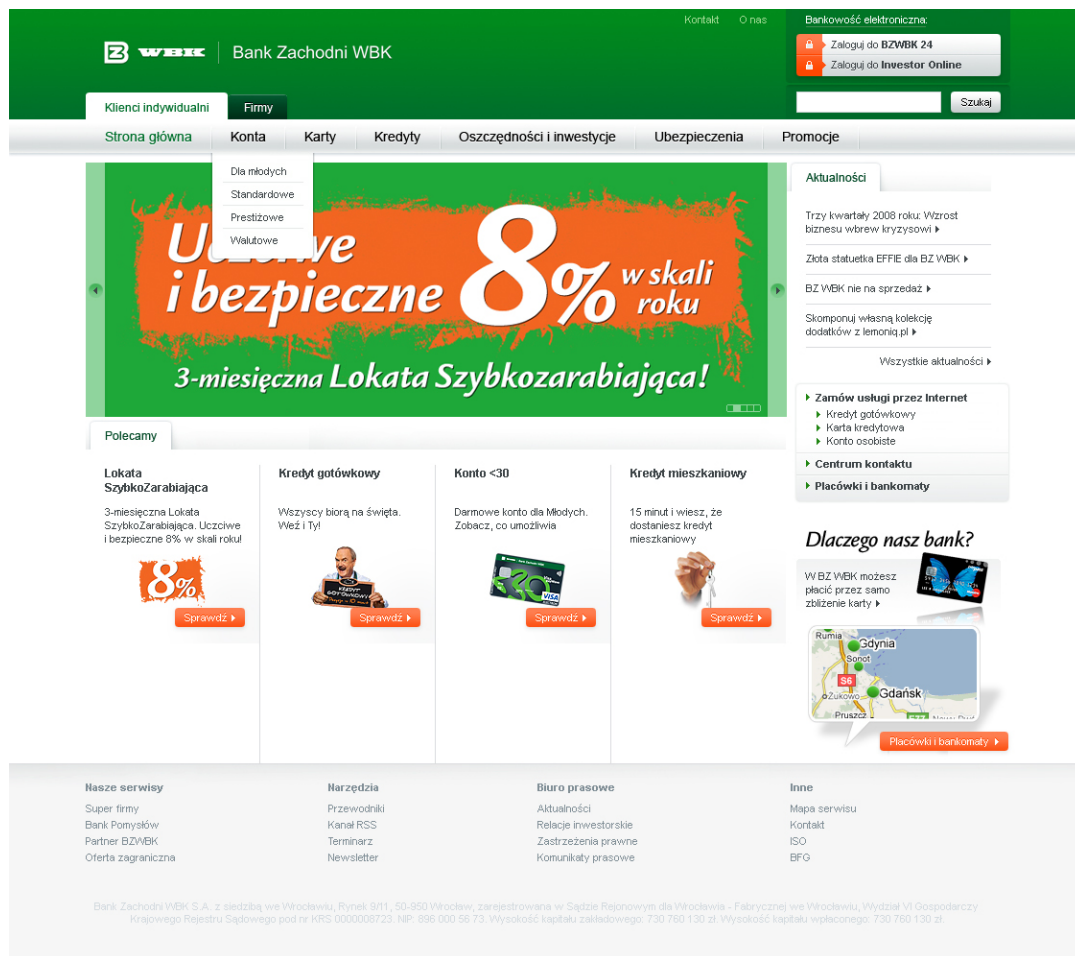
Kontakt O nas

Bankowość elektroniczna:

Zaloguj do BZWBK 24

Zaloguj do Investor Online

Szukaj

WBK Bank Zachodni WBK

Klienci indywidualni Firmy

Strona główna Konta Karty Kredyty Oszczędności i inwestycje Ubezpieczenia Promocje

Dla młodych
Standardowe
Prestiżowe
Walutowe

U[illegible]we i bezpieczne 8% w skali roku

3-miesięczna Lokata Szybkozarabiająca!

Aktualności

Trzy kwartały 2008 roku: Wzrost biznesu wbrew kryzysowi

Złota statuetka EFFIE dla BZ WBK

BZ WBK nie na sprzedaż

Skomponuj własną kolekcję dodatków z lemoniq.pl

Wszystkie aktualności

Zamów usługi przez Internet
Kredyt gotówkowy
Karta kredytowa
Konto osobiste

Centrum kontaktu

Placówki i bankomaty

Polecamy

Lokata SzybkoZarabiająca

3-miesięczna Lokata SzybkoZarabiająca. Uczciwe i bezpieczne 8% w skali roku!

8%

Sprawdź

Kredyt gotówkowy

Wszyscy biorą na święta. Weź i Ty!

Sprawdź

Konto <30

Darmowe konto dla Młodych. Zobacz, co umożliwia

Sprawdź

Kredyt mieszkaniowy

15 minut i wiesz, że dostaniesz kredyt mieszkaniowy

Sprawdź

Dlaczego nasz bank?

W BZ WBK możesz płacić przez samo zbliżenie karty

Rumia
Gdynia
Sopot
S6
Żukowo
Gdańsk
Pruszcz

Placówki i bankomaty

Nasze serwisy
Super firmy
Bank Pomysłów
Partner BZWBK
Oferta zagraniczna

Narzędzia
Przewodniki
Kanał RSS
Terminarz
Newsletter

Biuro prasowe
Aktualności
Relacje inwestorskie
Zastrzeżenia prawne
Komunikaty prasowe

Inne
Mapa serwisu
Kontakt
ISO
BFG

Bank Zachodni WBK S.A. z siedzibą we Wrocławiu, Rynek 9/11, 50-950 Wrocław, zarejestrowana w Sądzie Rejonowym dla Wrocławia - Fabrycznej we Wrocławiu, Wydział VI Gospodarczy Krajowego Rejestru Sądowego pod nr KRS 0000008723, NIP: 896 000 56 73. Wysokość kapitału zakładowego: 730 760 130 zł. Wysokość kapitału wpłaconego: 730 760 130 zł.